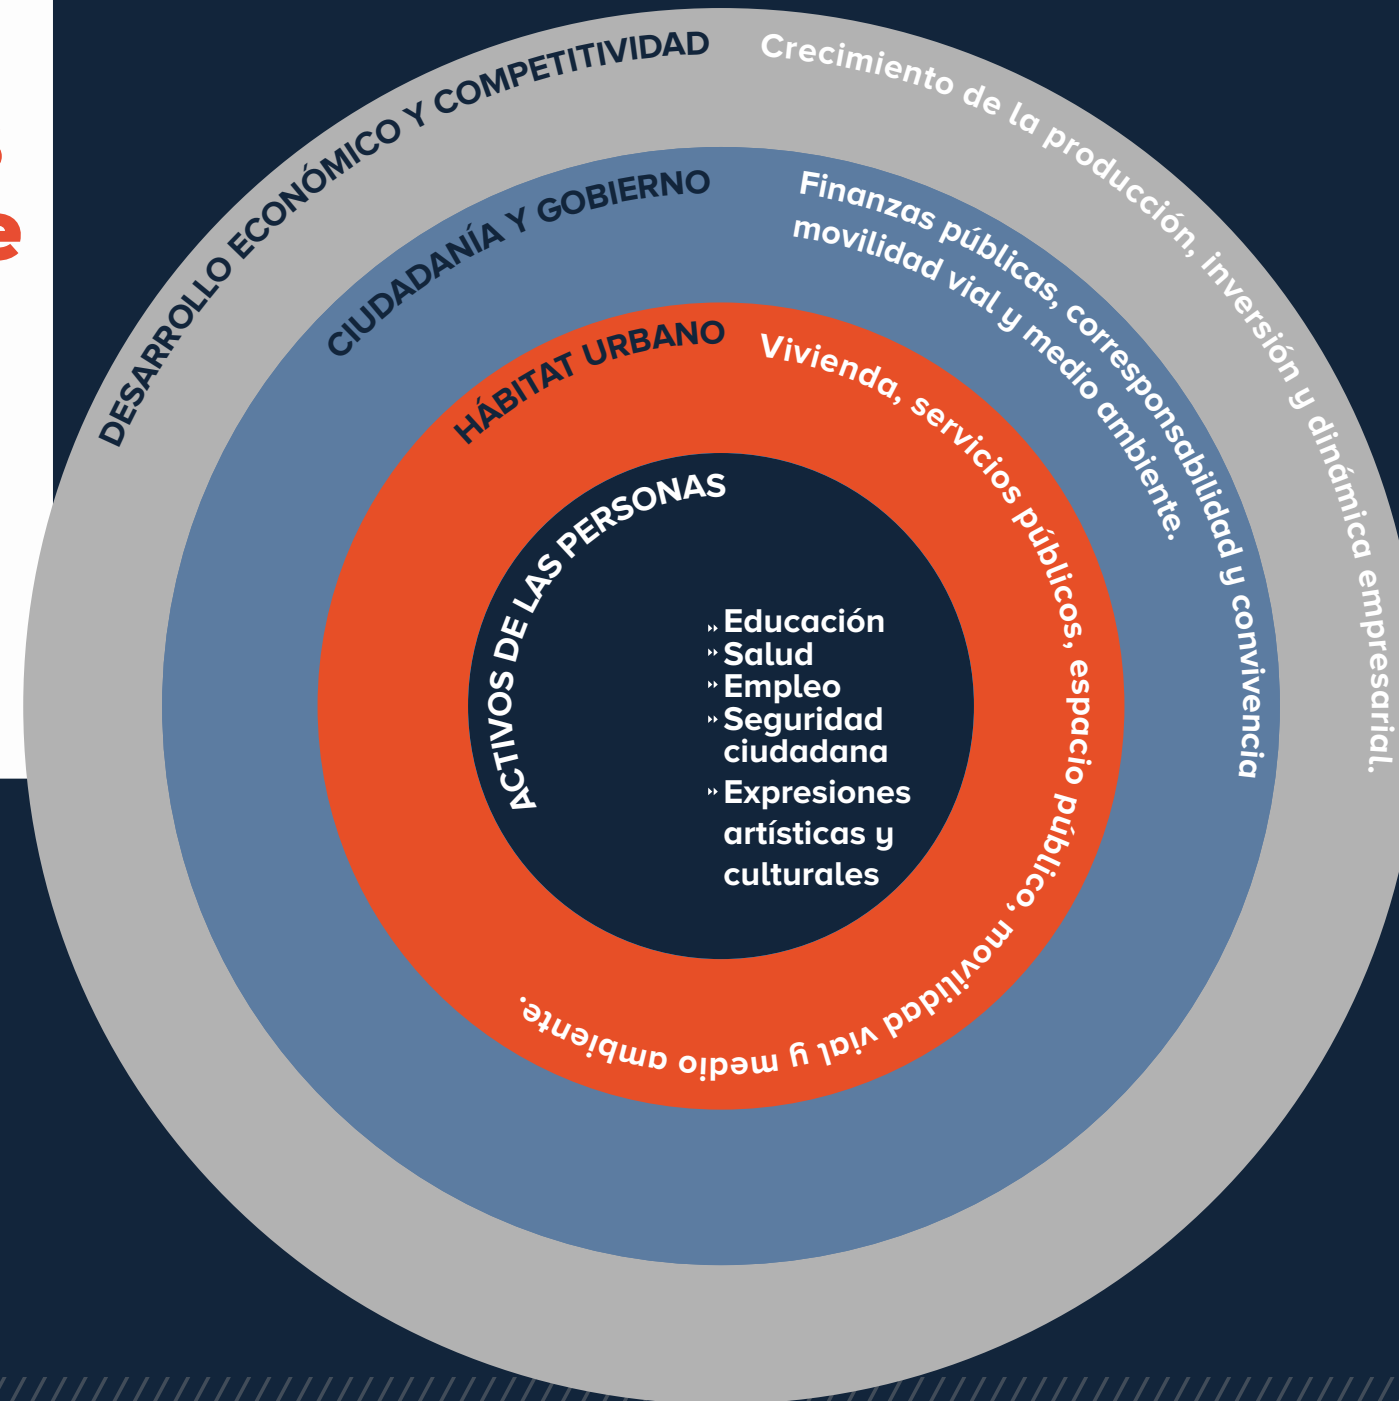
DESARROLLO ECONÓMICO Y COMPETITIVIDAD

Crecimiento de la producción, inversión y dinámica empresarial.

CIUDADANÍA Y GOBIERNO

Finanzas públicas, corresponsabilidad y convivencia movilidad vial y medio ambiente.

HÁBITAT URBANO

Vivienda, servicios públicos, espacio público, movilidad vial y medio ambiente.

ACTIVOS DE LAS PERSONAS

» Educación
» Salud
» Empleo
» Seguridad ciudadana
» Expresiones artísticas y culturales